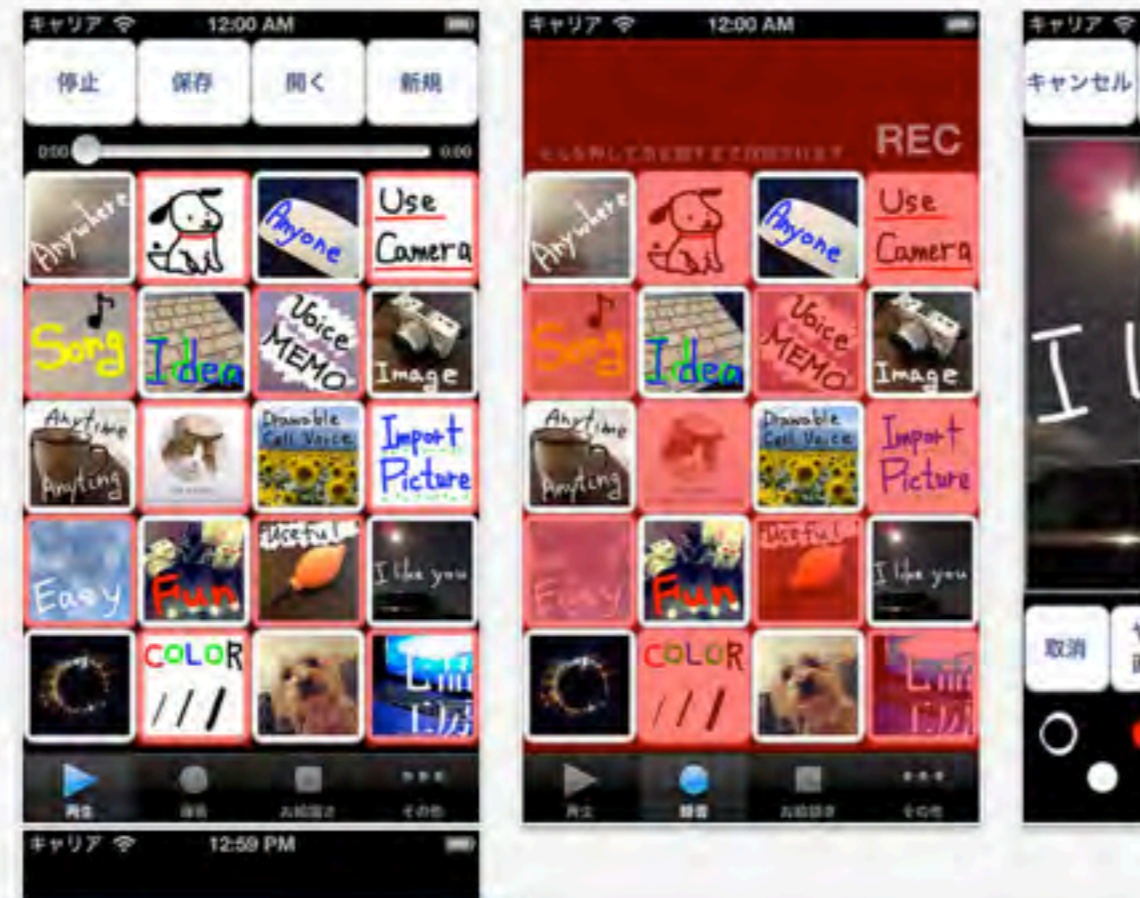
キャリア 12:00 AM

停止 保存 開く 新規

0:00 0:00

Anywhere

Anyone

Use Camera

Song

Idea

Voice MEMO

Image

Anytime Anything

Drawable Cell Voice

Import Picture

Easy

Fun

Useful

I like you

COLOR

再生 録音 お絵描き その他

キャリア 12:59 PM

キャリア 12:00 AM

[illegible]

REC

Anywhere

Anyone

Use Camera

Song

Idea

Voice MEMO

Image

Anytime Anything

Drawable Cell Voice

Import Picture

Easy

Fun

Useful

I like you

COLOR

再生 録音 お絵描き その他

キャリア

キャンセル

I

取消